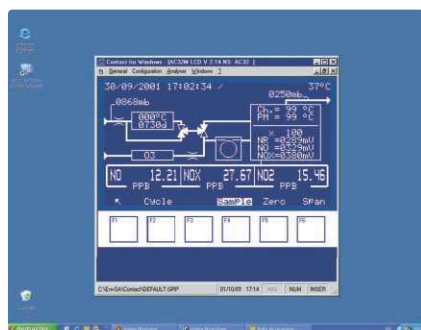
Contact for Windows [AC32M LCD V 2.14 NS AC32 1]
General Configuration Analyser Windows ?

30/09/2001 17:02:34
0250mb 37°C
0868mb
000°C
0730d
Ch = 99 °C
PM = 96 °C
x 100
NP = 0239mV
NO = 0232mV
NOX = 0380mV
O3
NO 12.21 PPB
NOX 27.67 PPB
NO2 15.46 PPB
Cycle
Sample
Zero
Span
F1
F2
F3
F4
F5
F6
C:\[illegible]\Contact\DEFAULT.GRP
01/10/01 17:14
NUM
INSER
démarrer